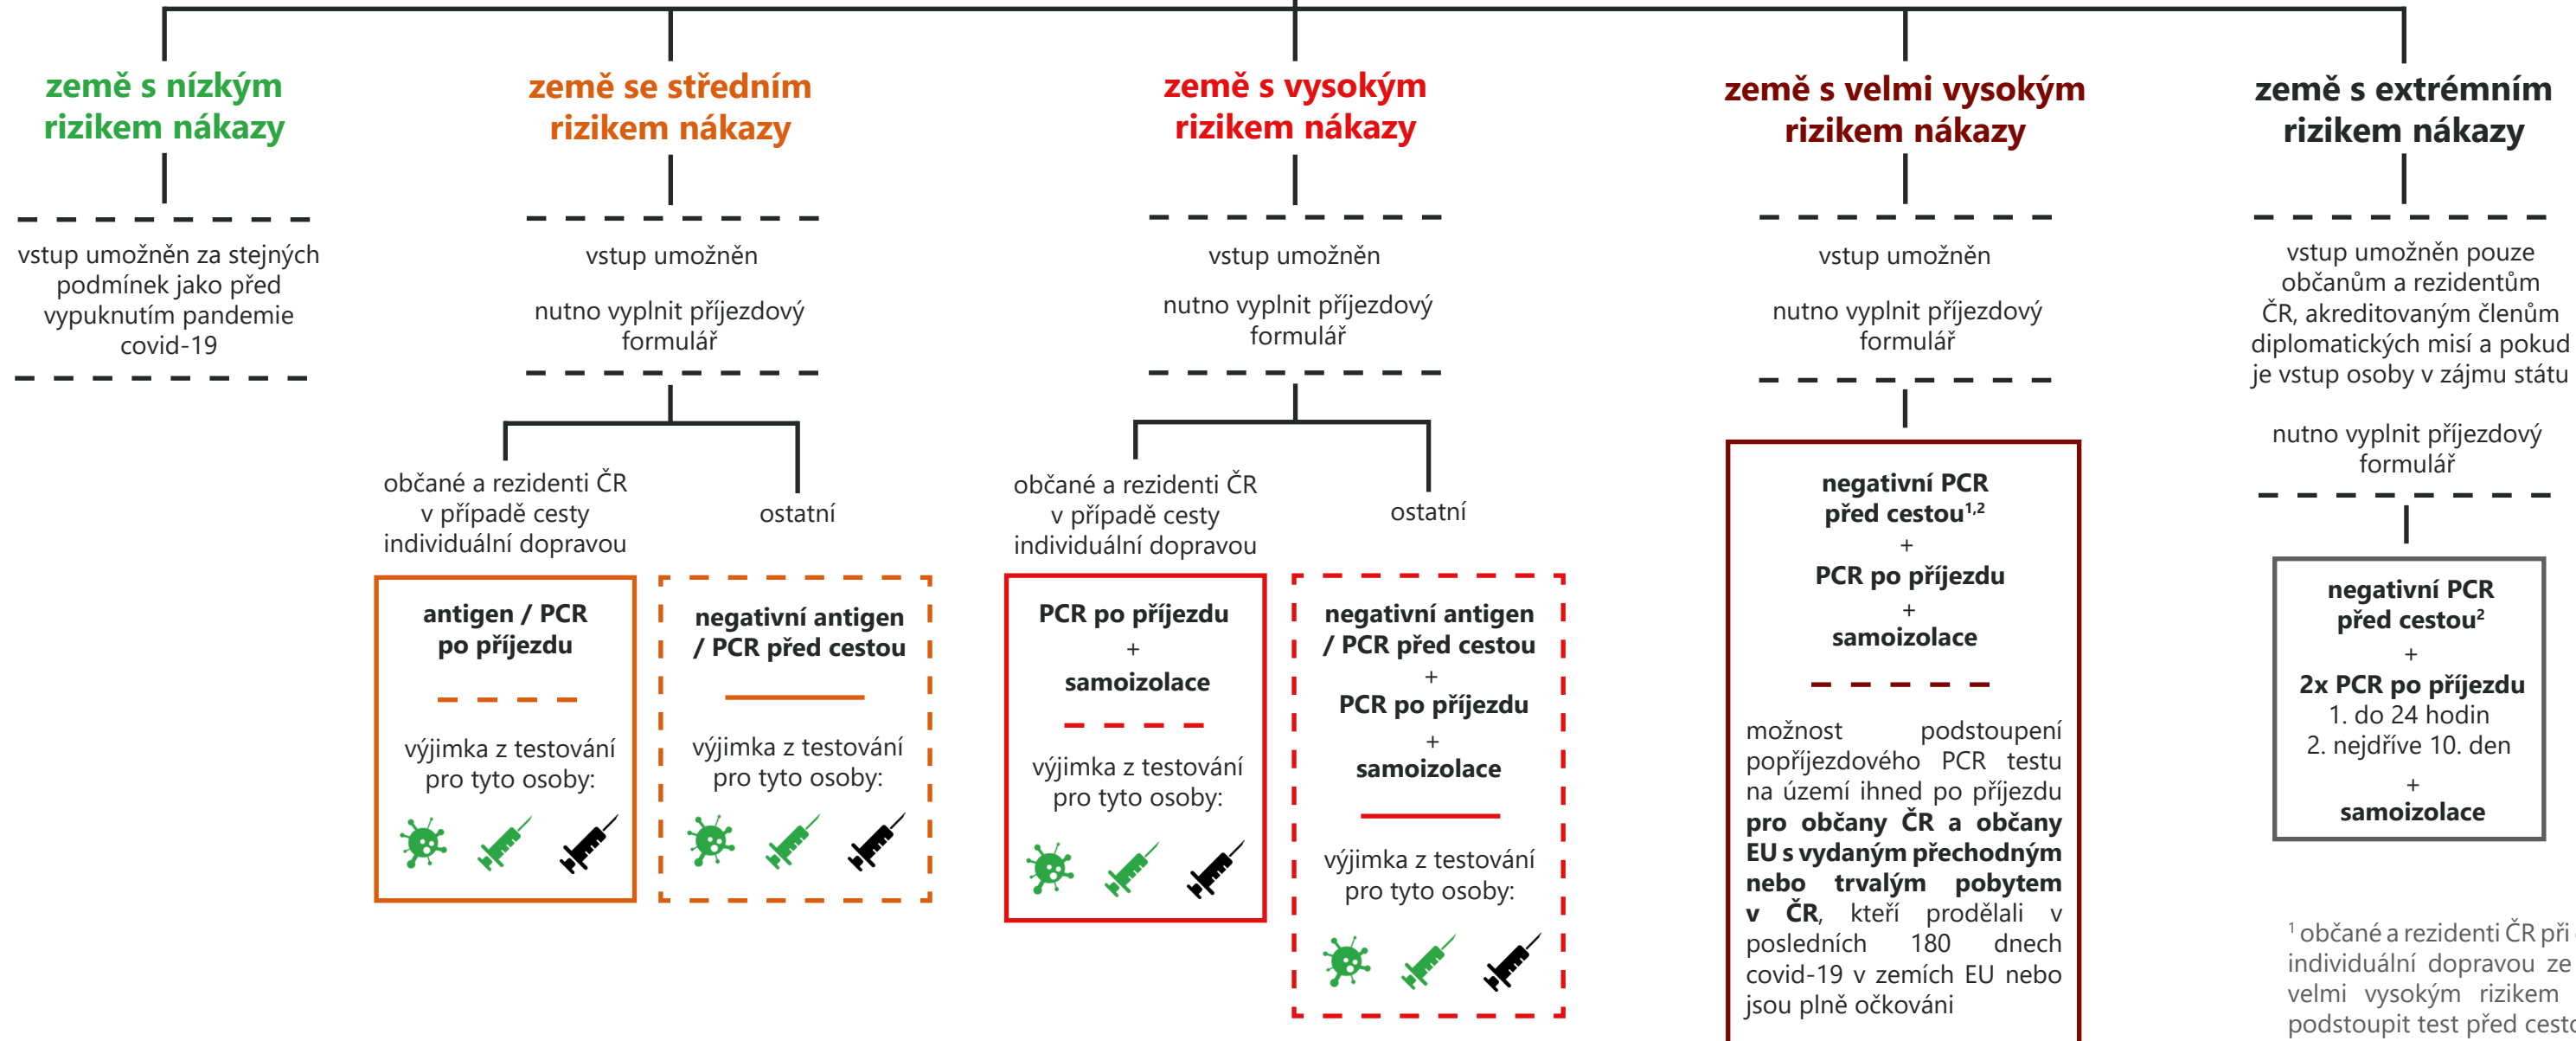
země s nízkým rizikem nákazy

vstup umožněn za stejných podmínek jako před vypuknutím pandemie covid-19

země se středním rizikem nákazy

vstup umožněn

nutno vyplnit příjezdový formulář

občané a rezidenti ČR v případě cesty individuální dopravou

antigen / PCR po příjezdu

výjimka z testování pro tyto osoby:

ostatní

negativní antigen / PCR před cestou

výjimka z testování pro tyto osoby:

země s vysokým rizikem nákazy

vstup umožněn

nutno vyplnit příjezdový formulář

občané a rezidenti ČR v případě cesty individuální dopravou

PCR po příjezdu
+
samoizolace

výjimka z testování pro tyto osoby:

ostatní

negativní antigen / PCR před cestou
+
PCR po příjezdu
+
samoizolace

výjimka z testování pro tyto osoby:

země s velmi vysokým rizikem nákazy

vstup umožněn

nutno vyplnit příjezdový formulář

negativní PCR před cestou$^{1,2}$
+
PCR po příjezdu
+
samoizolace

možnost podstoupení popříjezdového PCR testu na území ihned po příjezdu **pro občany ČR a občany EU s vydaným přechodným nebo trvalým pobytem v ČR**, kteří prodělali v posledních 180 dnech covid-19 v zemích EU nebo jsou plně očkováni

země s extrémním rizikem nákazy

vstup umožněn pouze občanům a rezidentům ČR, akreditovaným členům diplomatických misí a pokud je vstup osoby v zájmu státu

nutno vyplnit příjezdový formulář

negativní PCR před cestou$^{2}$
+
2x PCR po příjezdu
1. do 24 hodin
2. nejdříve 10. den
+
samoizolace

$^{1}$ občané a rezidenti ČR při individuální dopravou ze velmi vysokým rizikem podstoupit test před cest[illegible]